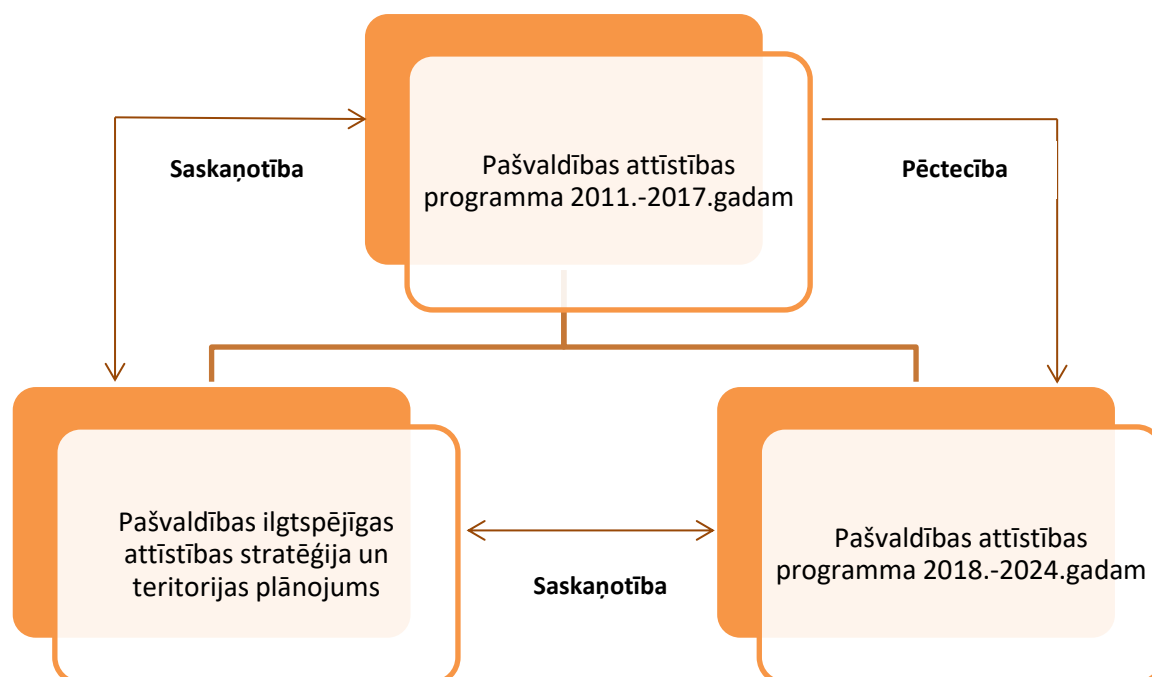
Saskaņotība

Pašvaldības attīstības programma 2011.-2017.gadam

Pēctecība

Pašvaldības ilgtspējīgas attīstības stratēģija un teritorijas plānojums

Saskaņotība

Pašvaldības attīstības programma 2018.-2024.gadam